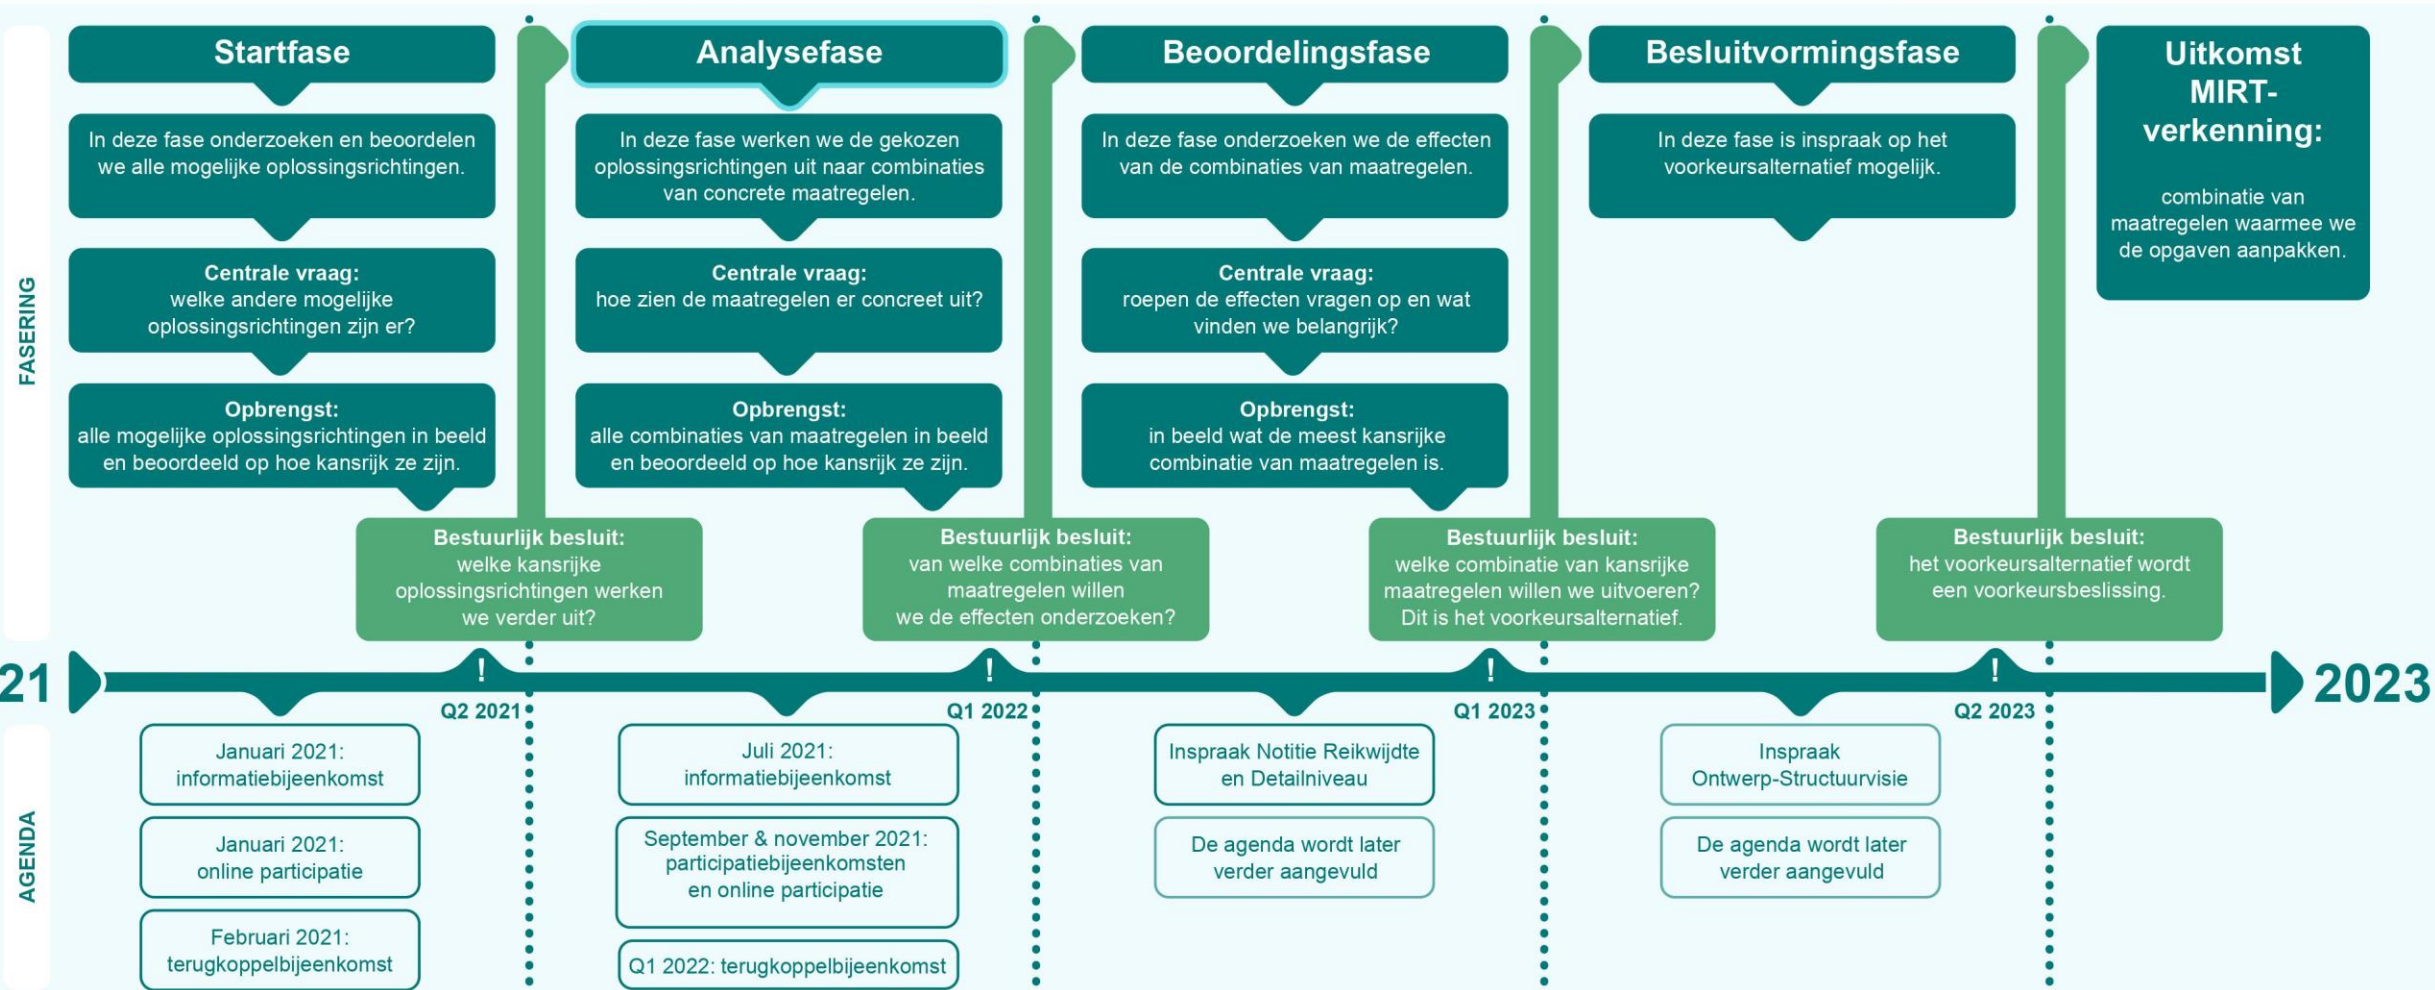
FASERING

Startfase

In deze fase onderzoeken en beoordelen we alle mogelijke oplossingsrichtingen.

Centrale vraag:
welke andere mogelijke oplossingsrichtingen zijn er?

Opbrengst:
alle mogelijke oplossingsrichtingen in beeld en beoordeeld op hoe kansrijk ze zijn.

Bestuurlijk besluit:
welke kansrijke oplossingsrichtingen werken we verder uit?

Analysefase

In deze fase werken we de gekozen oplossingsrichtingen uit naar combinaties van concrete maatregelen.

Centrale vraag:
hoe zien de maatregelen er concreet uit?

Opbrengst:
alle combinaties van maatregelen in beeld en beoordeeld op hoe kansrijk ze zijn.

Bestuurlijk besluit:
van welke combinaties van maatregelen willen we de effecten onderzoeken?

Beoordelingsfase

In deze fase onderzoeken we de effecten van de combinaties van maatregelen.

Centrale vraag:
roepen de effecten vragen op en wat vinden we belangrijk?

Opbrengst:
in beeld wat de meest kansrijke combinatie van maatregelen is.

Bestuurlijk besluit:
welke combinatie van kansrijke maatregelen willen we uitvoeren? Dit is het voorkeursalternatief.

Besluitvormingsfase

In deze fase is inspraak op het voorkeursalternatief mogelijk.

Bestuurlijk besluit:
het voorkeursalternatief wordt een voorkeursbeslissing.

Uitkomst MIRT-verkenning:

combinatie van maatregelen waarmee we de opgaven aanpakken.

21

!
Q2 2021

!
Q1 2022

!
Q1 2023

!
Q2 2023

2023

AGENDA

Januari 2021:
informatiebijeenkomst

Januari 2021:
online participatie

Februari 2021:
terugkoppelbijeenkomst

Juli 2021:
informatiebijeenkomst

September & november 2021:
participatiebijeenkomsten
en online participatie

Q1 2022: terugkoppelbijeenkomst

Inspraak Notitie Reikwijdte en Detailniveau

De agenda wordt later verder aangevuld

Inspraak Ontwerp-Structuurvisie

De agenda wordt later verder aangevuld